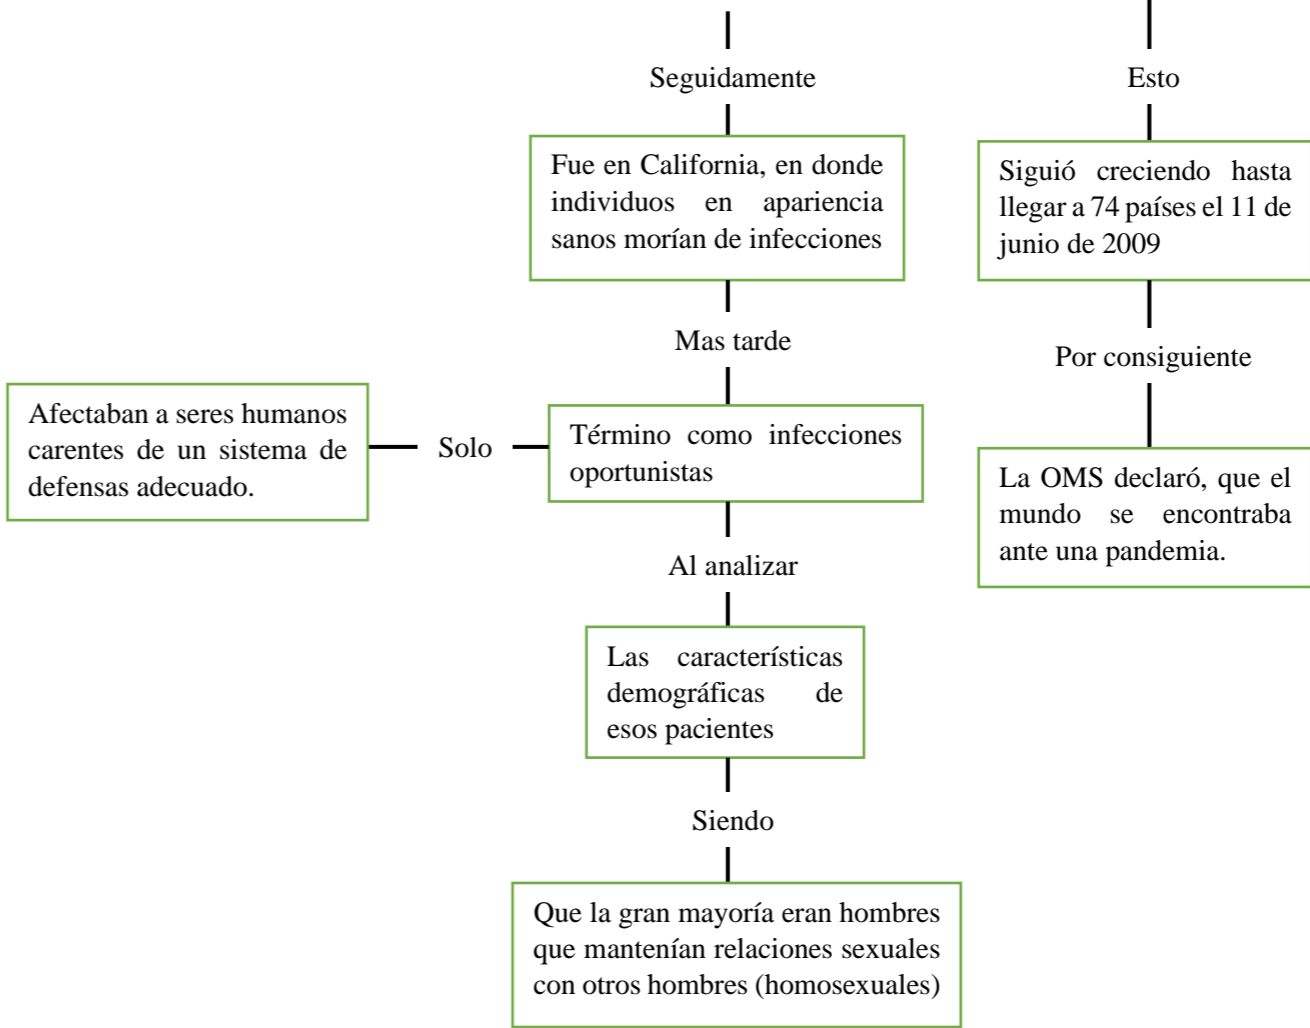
Seguidamente

Fue en California, en donde individuos en apariencia sanos morían de infecciones

Mas tarde

Afectaban a seres humanos carentes de un sistema de defensas adecuado.

Solo

Término como infecciones oportunistas

Al analizar

Las características demográficas de esos pacientes

Siendo

Que la gran mayoría eran hombres que mantenían relaciones sexuales con otros hombres (homosexuales)

Esto

Siguió creciendo hasta llegar a 74 países el 11 de junio de 2009

Por consiguiente

La OMS declaró, que el mundo se encontraba ante una pandemia.